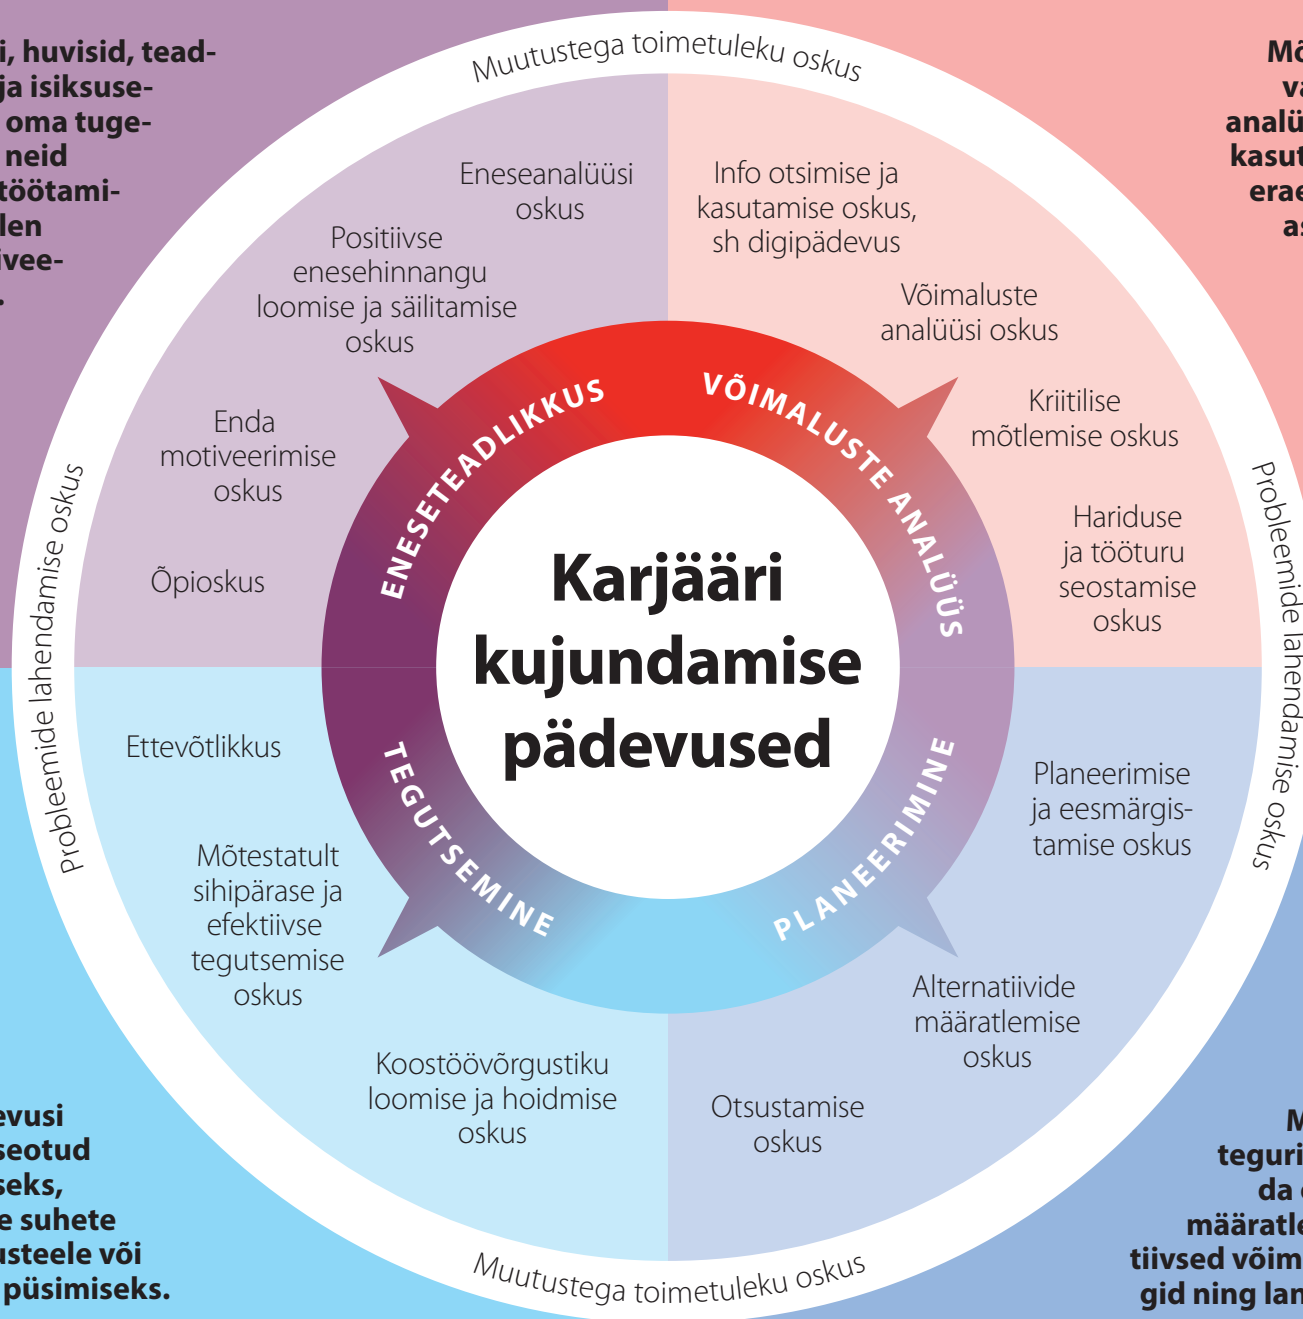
i, huvisid, teadja isiksuseoma tugeneid töötamilen ivee-.

Muutustega toimetuleku oskus

Mõ va analü kasut erae as

Eneseanalüüsi oskus

Positiivse enesehinnangu loomise ja säilitamise oskus

Enda motiveerimise oskus

Õpioskus

Info otsimise ja kasutamise oskus, sh digipädevus

Võimaluste analüüsi oskus

Kriitilise mõtlemise oskus

Hariduse ja tööturu seostamise oskus

Probleemide lahendamise oskus

Probleemide lahendamise oskus

ENESETEADLIKKUS

VÕIMALUSTE ANALÜÜS

Karjääri kujundamise pädevused

TEGUTSEMINE

PLANEERIMINE

Ettevõtlikkus

Mõtestatult sihipärase ja efektiivse tegutsemise oskus

Koostöövõrgustiku loomise ja hoidmise oskus

Planeerimise ja eesmärgistamise oskus

Alternatiivide määratlemise oskus

Otsustamise oskus

evusi seotud seks, e suhete usteele või püsimiseks.

M teguri da määratle tiivsed võim gid ning lan

Muutustega toimetuleku oskus